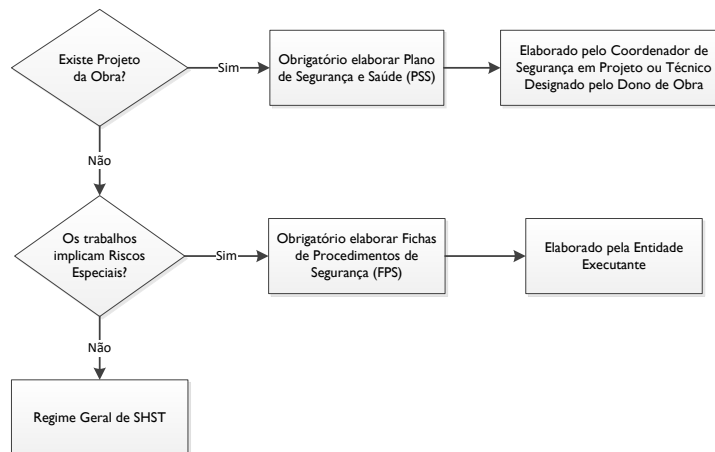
Existe Projeto da Obra?

Sim

Obrigatório elaborar Plano de Segurança e Saúde (PSS)

Elaborado pelo Coordenador de Segurança em Projeto ou Técnico Designado pelo Dono de Obra

Não

Os trabalhos implicam Riscos Especiais?

Sim

Obrigatório elaborar Fichas de Procedimentos de Segurança (FPS)

Elaborado pela Entidade Executante

Não

Regime Geral de SHST